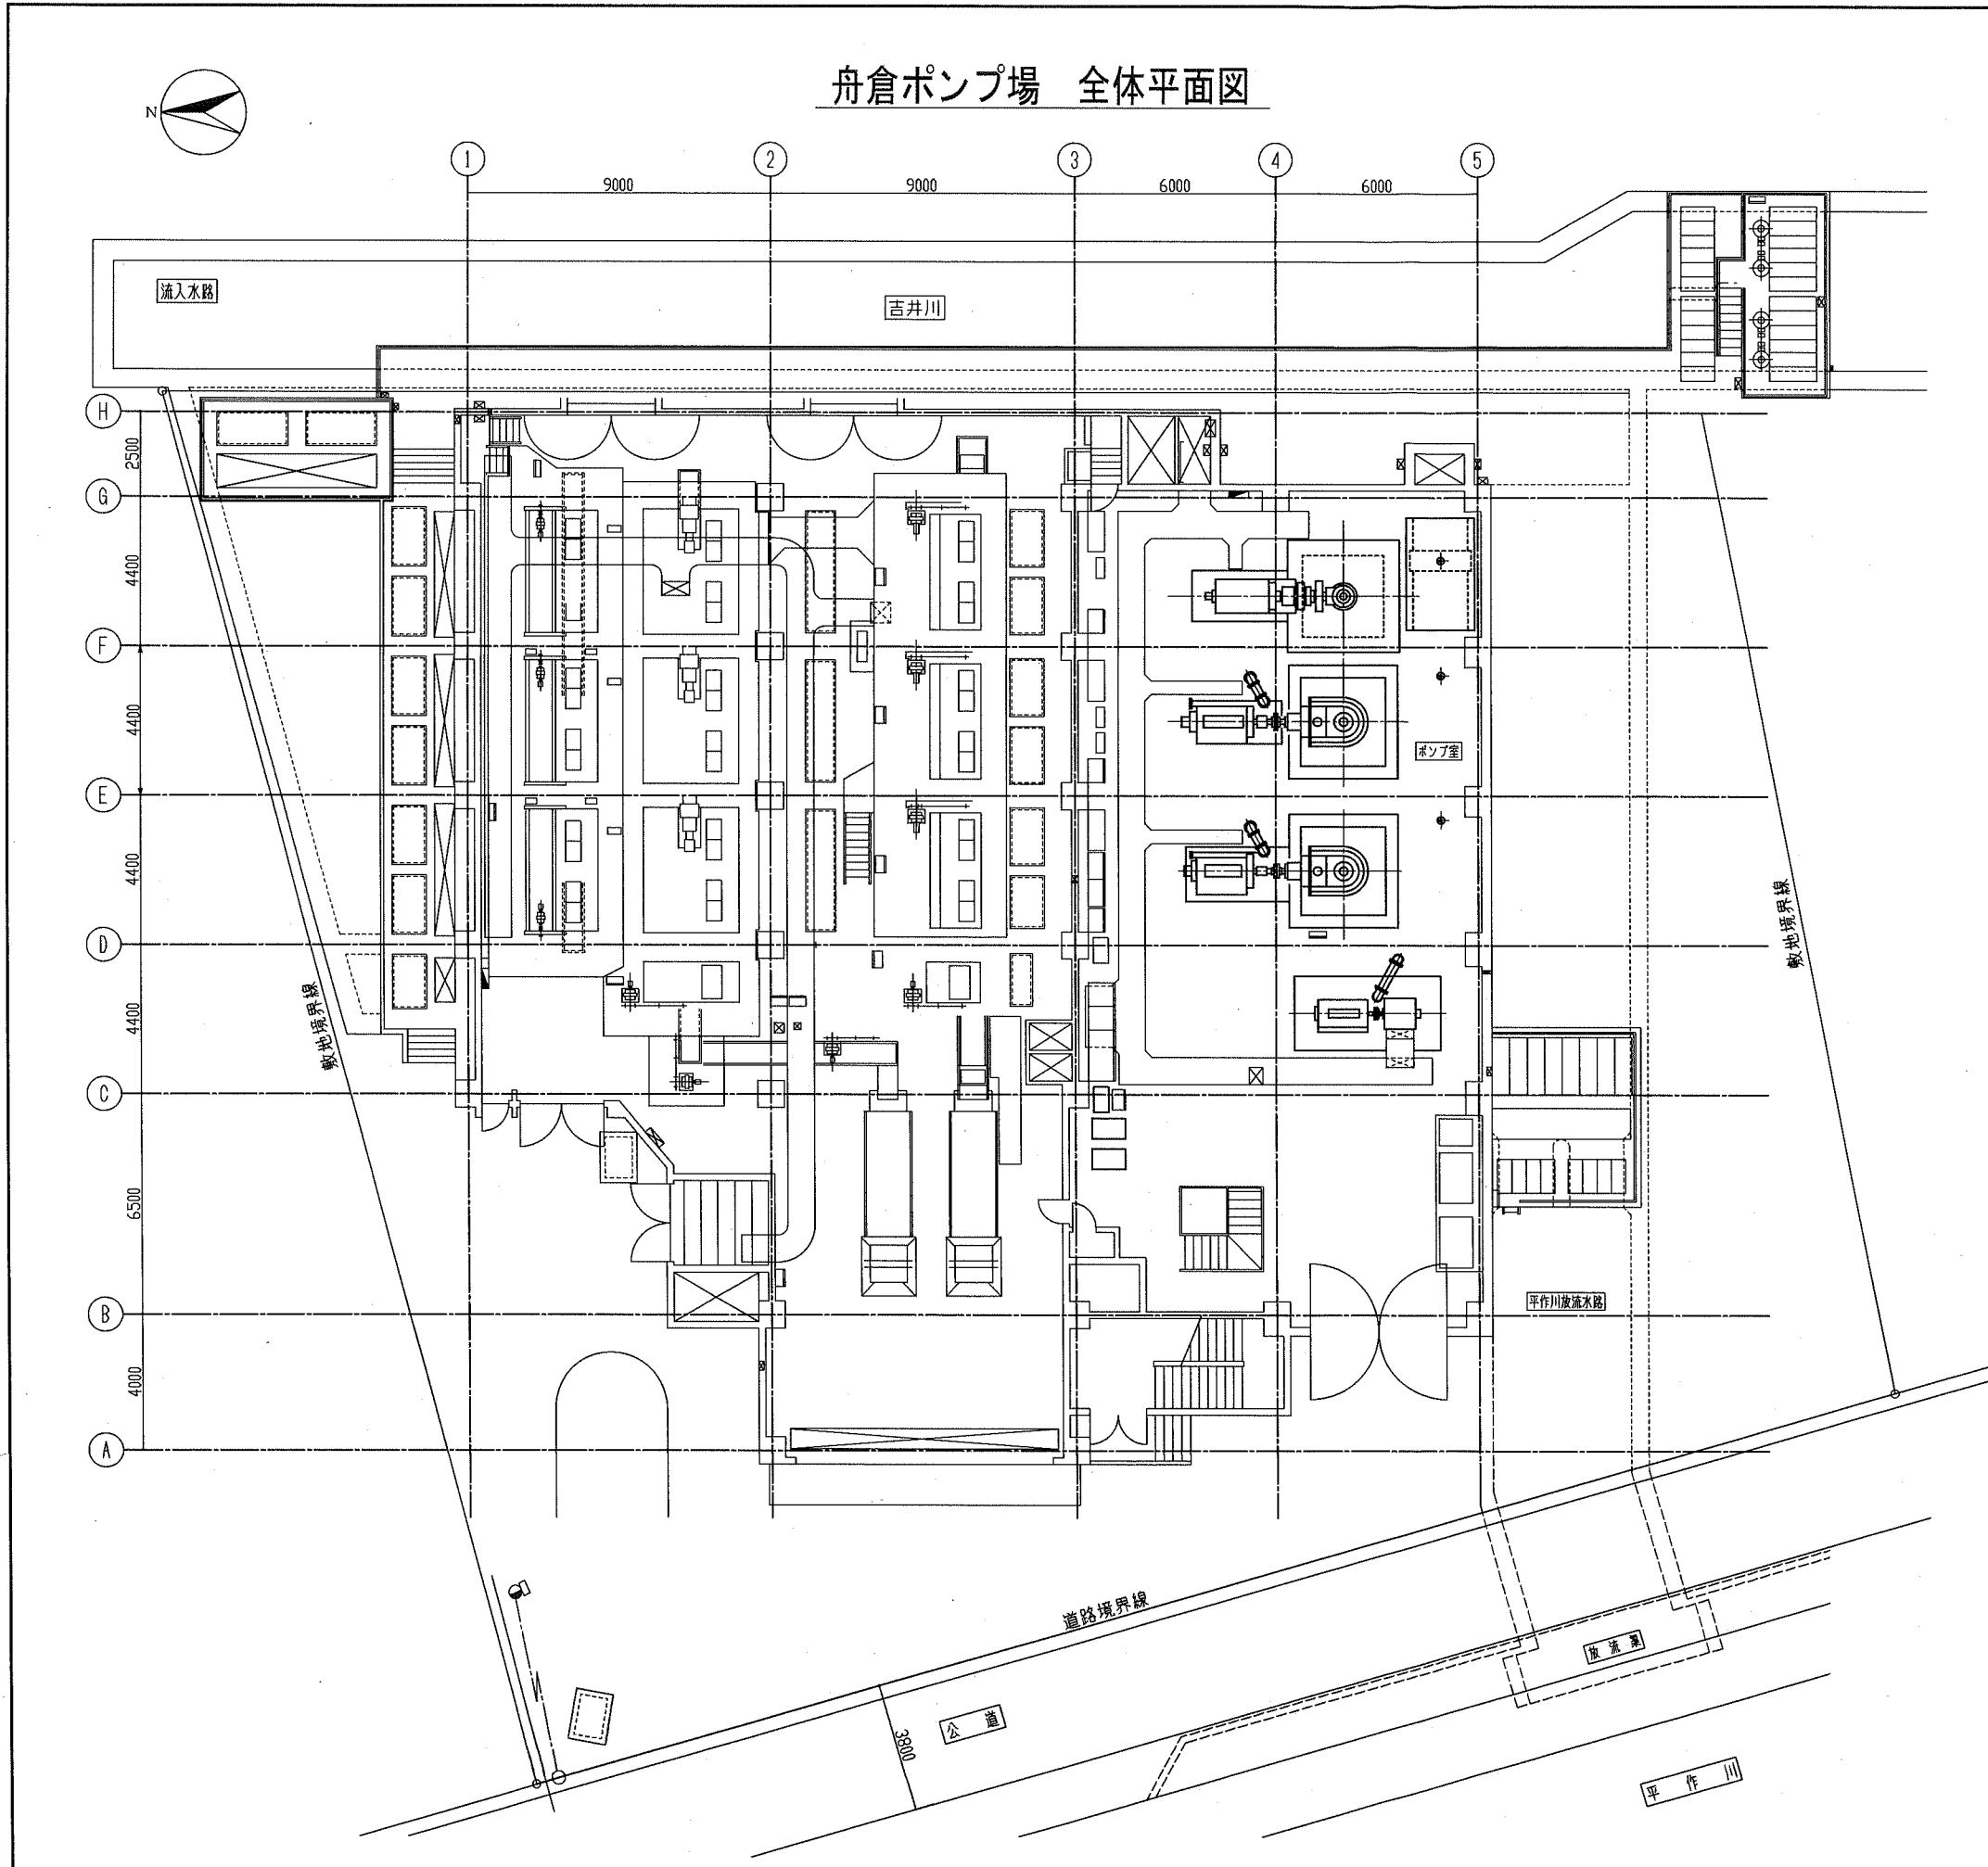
舟倉ポンプ場　全体平面図

N

1 2 3 4 5

9000 9000 6000 6000

流入水路

吉井川

H
G
F
E
D
C
B
A

2500
4400
4400
4400
4400
6500
4000

ポンプ室

敷地境界線

敷地境界線

平作川放流水路

道路境界線

放流渠

3800

公道

平作川